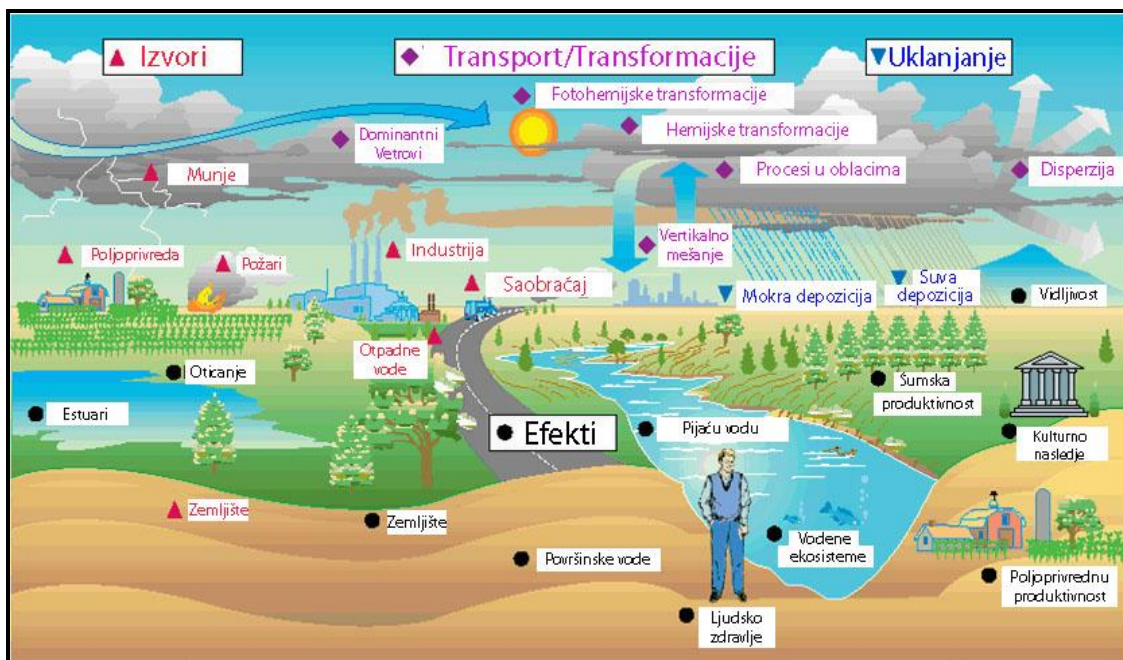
▲ Izvori

◆ Transport/Transformacije

▼Uklanjanje

◆ Fotohemijske transformacije

◆ Hemijske transformacije

◆ Dominantni Vetrovi

▲ Munje

◆ Procesi u oblacima

◆ Disperzija

▲ Poljoprivreda

▲ Požari

▲ Industrija

◆ Vertikalno mešanje

▲ Saobraćaj

▼ Mokra depozicija

▼ Suva depozicija

● Vidljivost

▲ Otpadne vode

● Oticanje

● Estuari

● Šumska produktivnost

● Efekti

● Pijaću vodu

● Kulturno nasleđe

▲ Zemljište

● Zemljište

● Površinske vode

● Vodene ekosisteme

● Poljoprivrednu produktivnost

● Ljudsko zdravlje